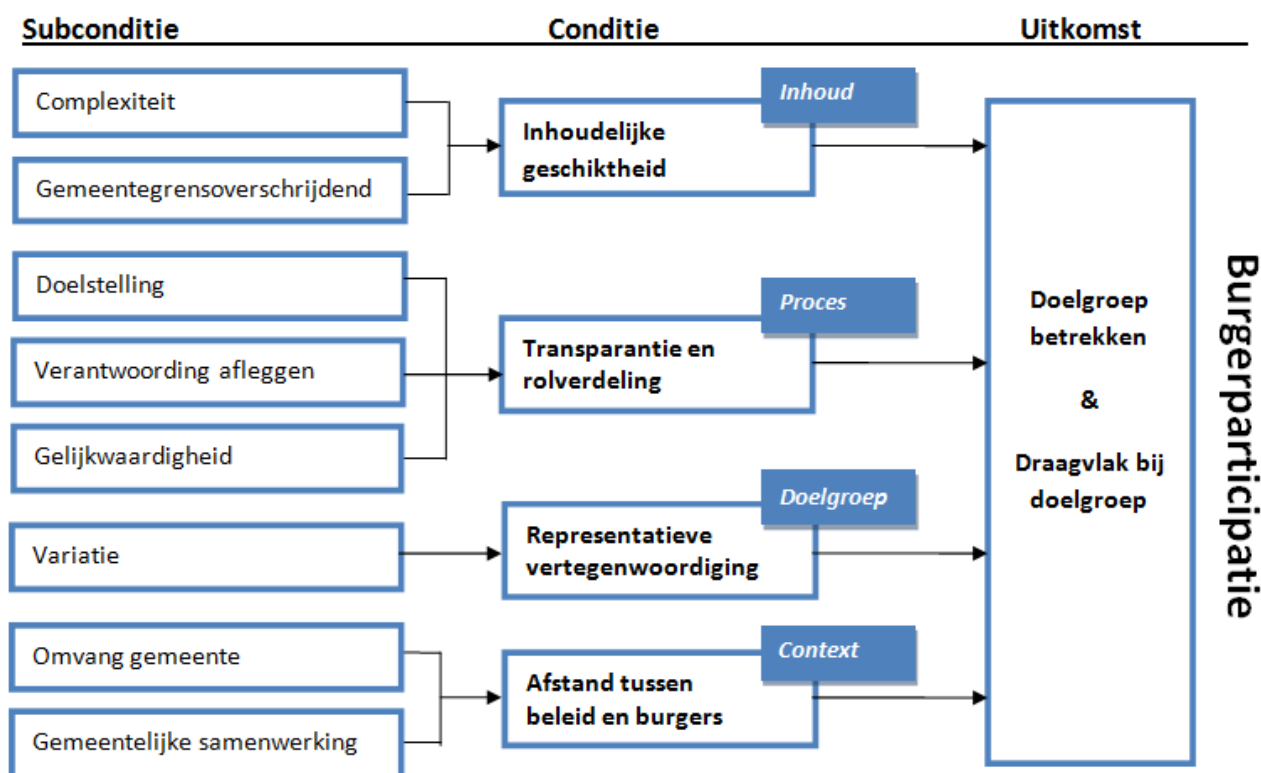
Subconditie

Conditie

Uitkomst

Complexiteit

Gemeentegrensoverschrijdend

Inhoud

Inhoudelijke geschiktheid

Doelstelling

Verantwoording afleggen

Gelijkwaardigheid

Proces

Transparantie en rolverdeling

Variatie

Doelgroep

Representatieve vertegenwoordiging

Omvang gemeente

Gemeentelijke samenwerking

Context

Afstand tussen beleid en burgers

Doelgroep betrekken

&

Draagvlak bij doelgroep

Burgerparticipatie